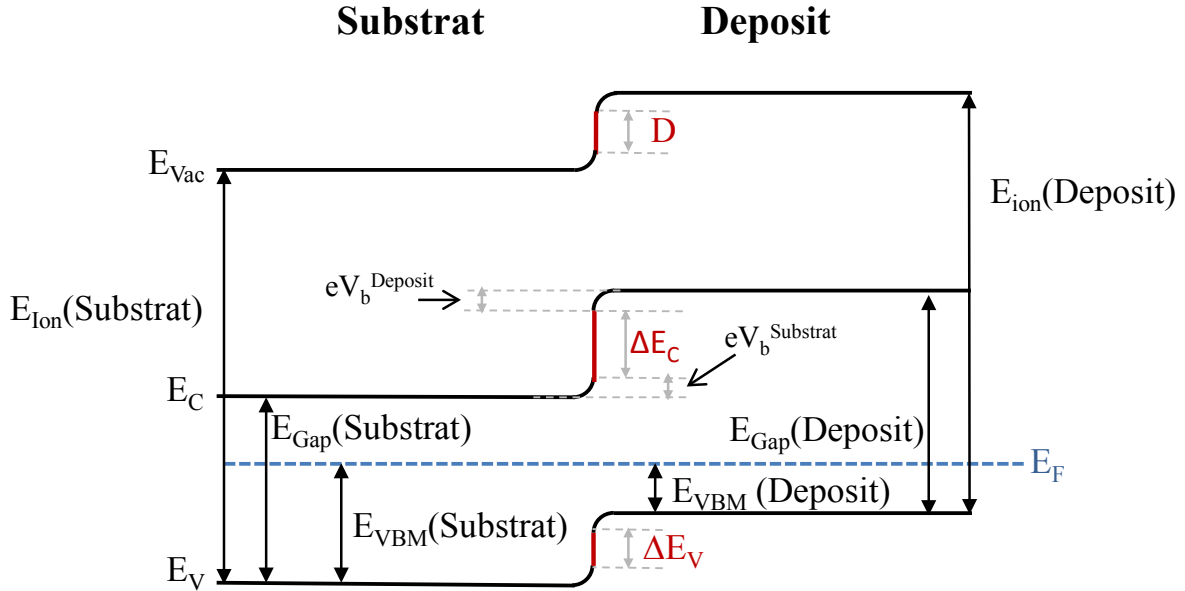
Substrat

Deposit

D

$E_{Vac}$

$E_{ion}$(Deposit)

$eV_b^{Deposit}$

$E_{Ion}$(Substrat)

$\Delta E_C$

$eV_b^{Substrat}$

$E_C$

$E_{Gap}$(Substrat)

$E_{Gap}$(Deposit)

$E_F$

$E_{VBM}$ (Deposit)

$E_{VBM}$(Substrat)

$\Delta E_V$

$E_V$